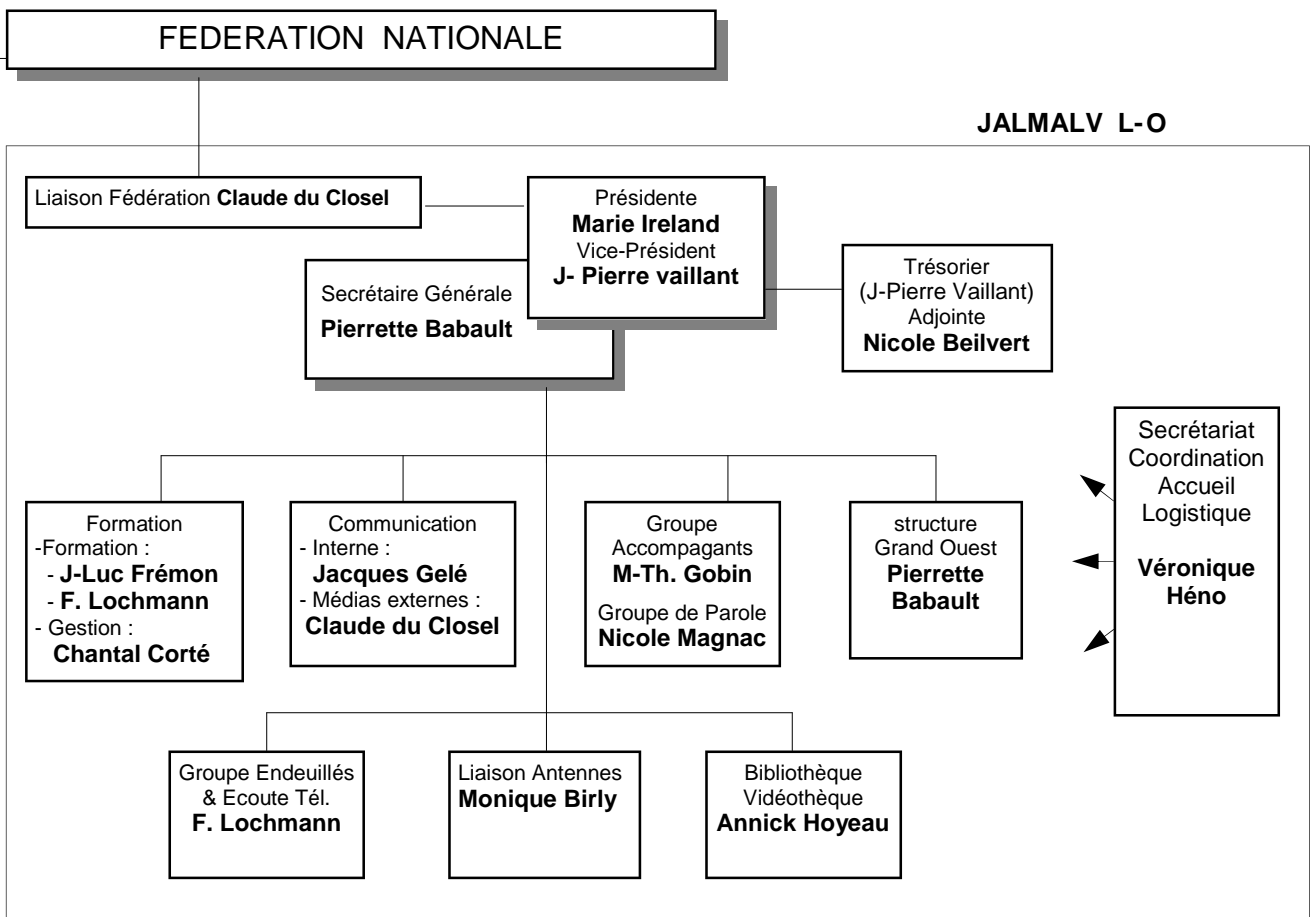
FEDERATION NATIONALE

JALMALV L-O

Liaison Fédération **Claude du Closel**

Présidente
**Marie Ireland**
Vice-Président
**J- Pierre vaillant**

Secrétaire Générale
**Pierrette Babault**

Trésorier
(J-Pierre Vaillant)
Adjointe
**Nicole Beilvert**

Secrétariat
Coordination
Accueil
Logistique

**Véronique Héno**

Formation
-Formation :
- **J-Luc Frémon**
- **F. Lochmann**
- Gestion :
**Chantal Corté**

Communication
- Interne :
**Jacques Gelé**
- Médias externes :
**Claude du Closel**

Groupe
Accompagants
**M-Th. Gobin**
Groupe de Parole
**Nicole Magnac**

structure
Grand Ouest
**Pierrette Babault**

Groupe Endeuillés
& Ecoute Tél.
**F. Lochmann**

Liaison Antennes
**Monique Birly**

Bibliothèque
Vidéothèque
**Annick Hoyeau**